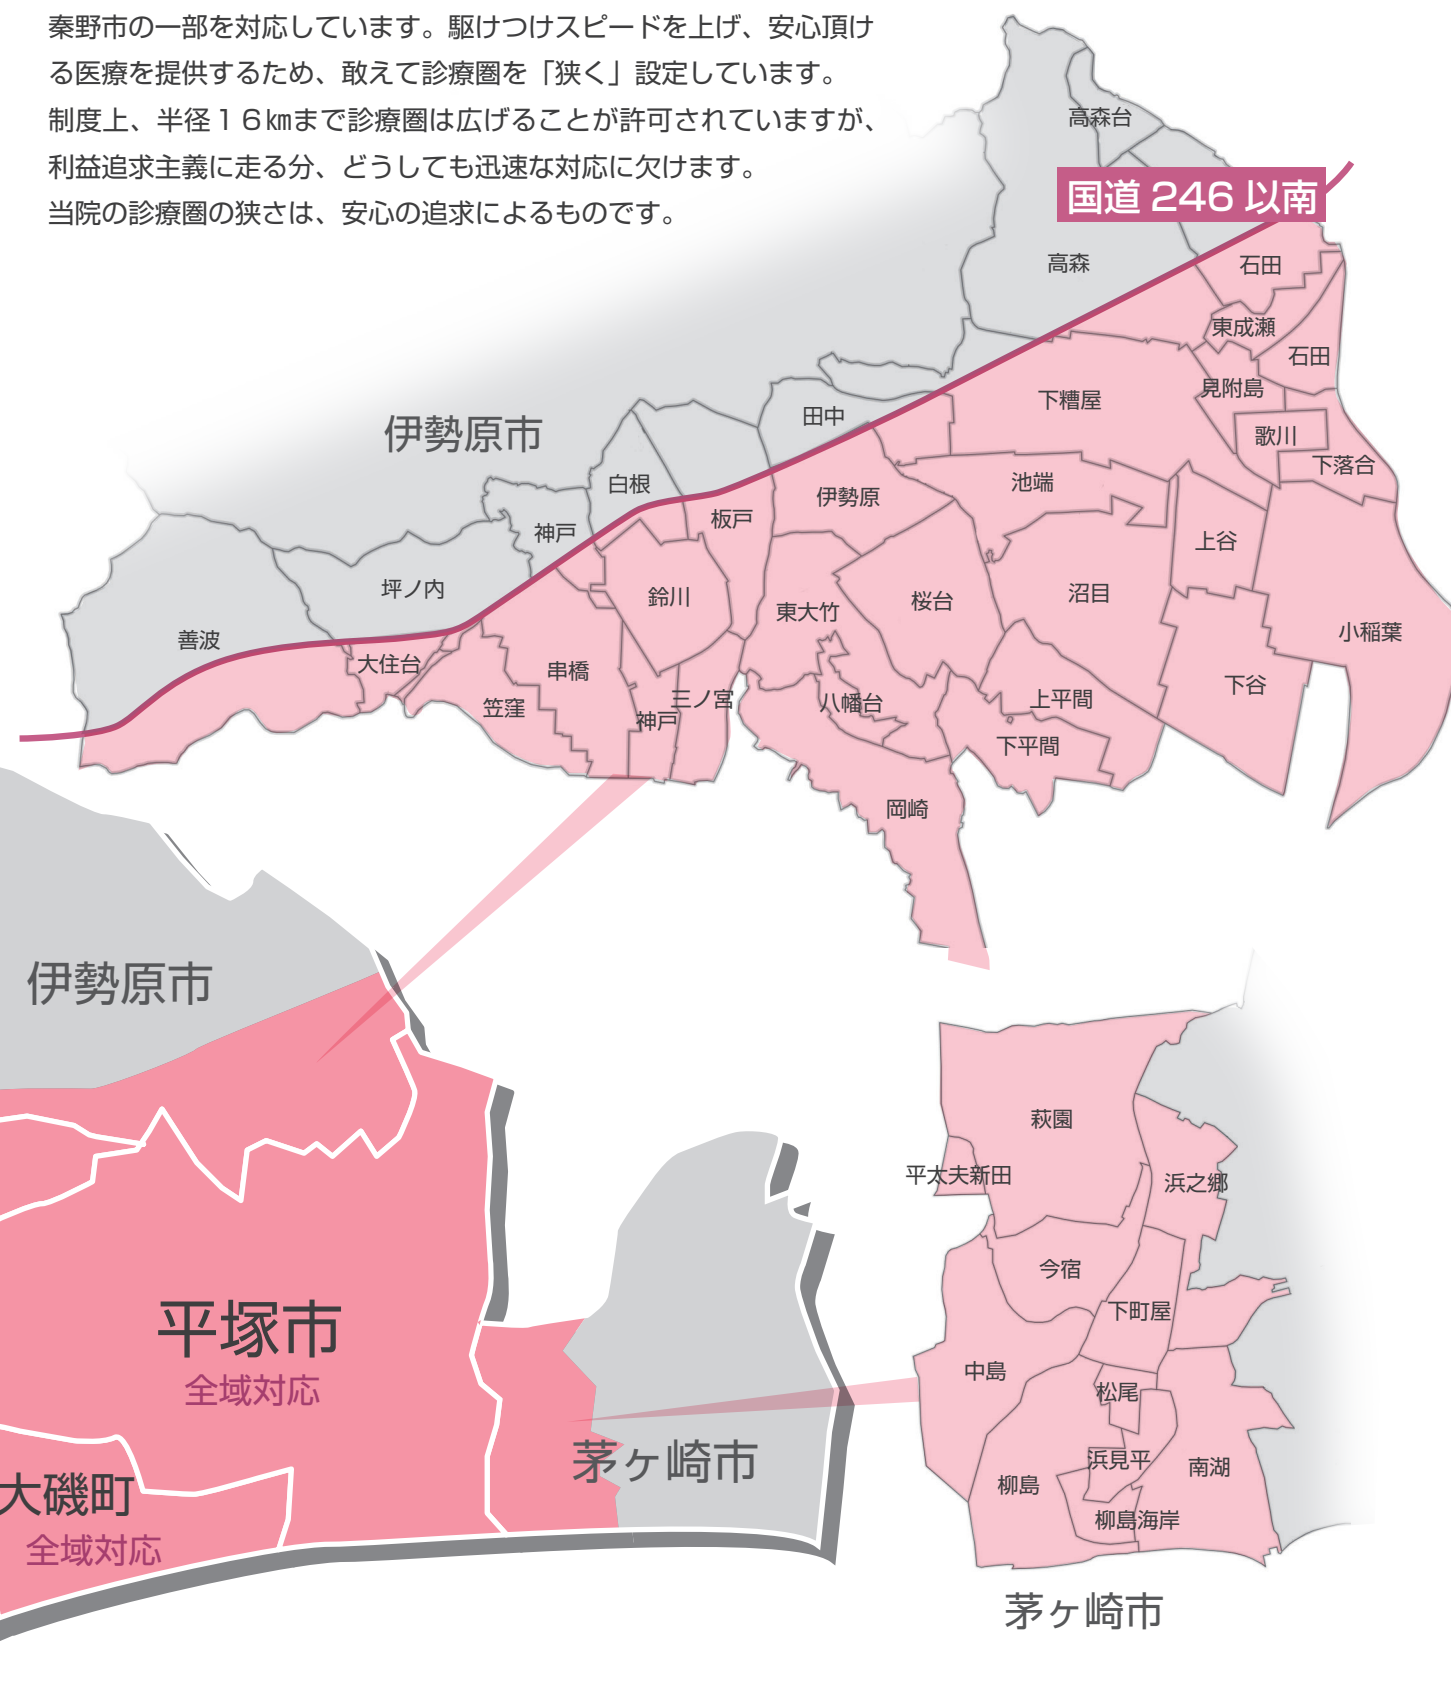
秦野市の一部を対応しています。駆けつけスピードを上げ、安心頂ける医療を提供するため、敢えて診療圏を「狭く」設定しています。
制度上、半径１６㎞まで診療圏は広げることが許可されていますが、利益追求主義に走る分、どうしても迅速な対応に欠けます。
当院の診療圏の狭さは、安心の追求によるものです。

高森台
国道 246 以南
高森
石田
東成瀬
石田
見附島
下糟屋
歌川
下落合
田中
伊勢原市
白根
伊勢原
池端
板戸
神戸
上谷
鈴川
沼目
東大竹
桜台
小稲葉
坪ノ内
善波
大住台
串橋
笠窪
三ノ宮
神戸
八幡台
上平間
下谷
下平間
岡崎

伊勢原市
平塚市
全域対応
大磯町
全域対応
茅ヶ崎市

萩園
平太夫新田
浜之郷
今宿
下町屋
中島
松尾
浜見平
南湖
柳島
柳島海岸
茅ヶ崎市